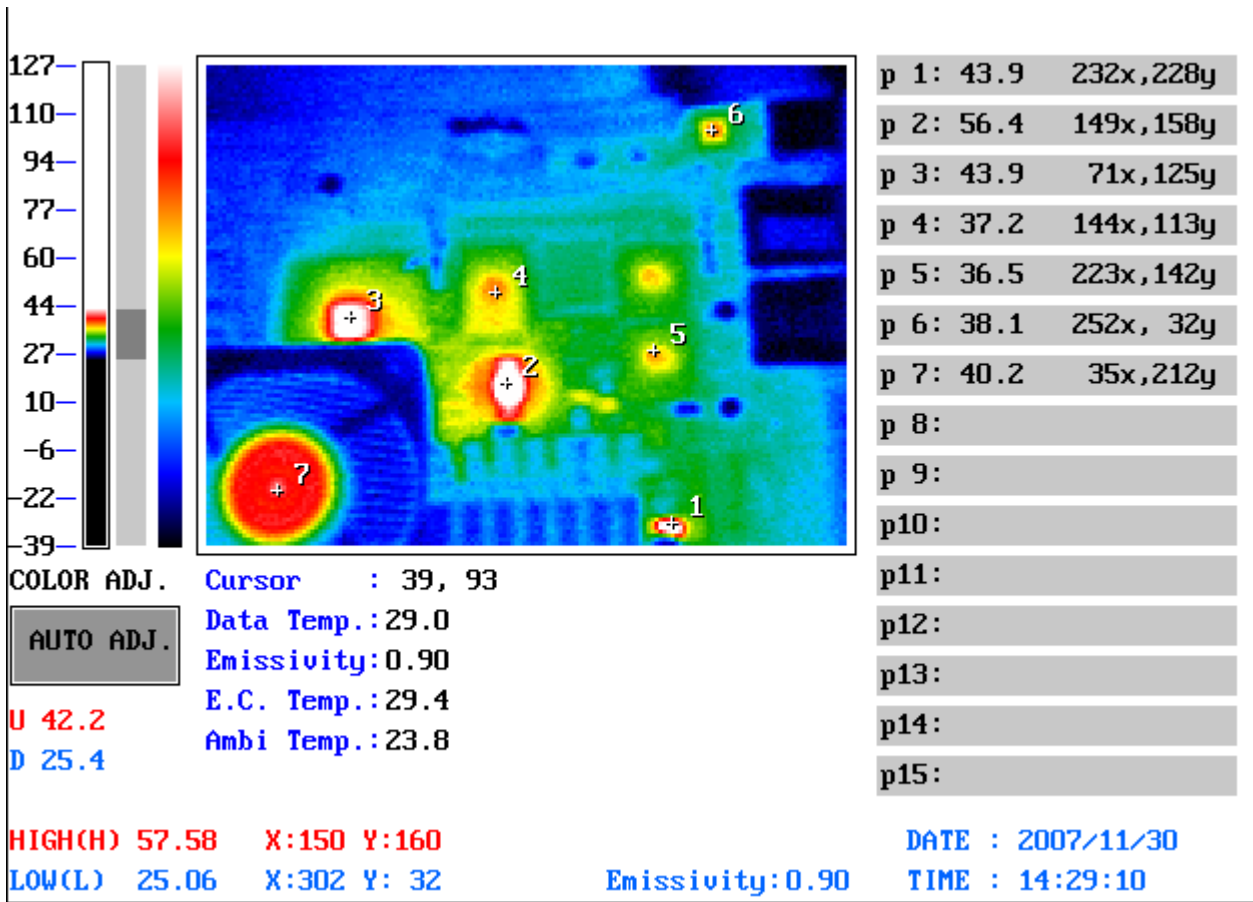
127
110
94
77
60
44
27
10
-6
-22
-39

6
4
3
5
2
7
1

p 1: 43.9 232x,228y
p 2: 56.4 149x,158y
p 3: 43.9 71x,125y
p 4: 37.2 144x,113y
p 5: 36.5 223x,142y
p 6: 38.1 252x, 32y
p 7: 40.2 35x,212y
p 8:
p 9:
p10:
p11:
p12:
p13:
p14:
p15:

COLOR ADJ.

AUTO ADJ.

U 42.2
D 25.4

Cursor : 39, 93
Data Temp.:29.0
Emissivity:0.90
E.C. Temp.:29.4
Ambi Temp.:23.8

HIGH(H) 57.58 X:150 Y:160
LOW(L) 25.06 X:302 Y: 32

Emissivity:0.90

DATE : 2007/11/30
TIME : 14:29:10